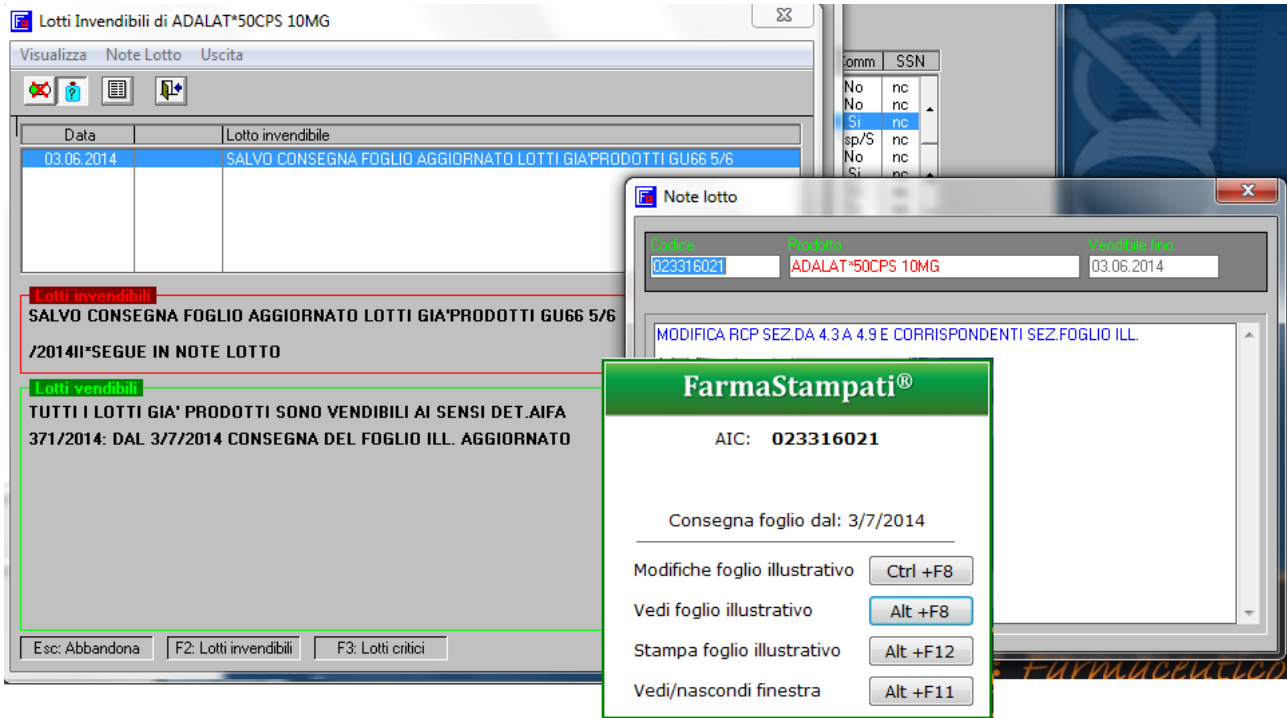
Lotti Invendibili di ADALAT*50CPS 10MG

Visualizza Note Lotto Uscita

| Data | | Lotto invendibile |
|---|---|---|
| 03.06.2014 | | SALVO CONSEGNA FOGLIO AGGIORNATO LOTTI GIA'PRODOTTI GU66 5/6 |

Lotti invendibili
SALVO CONSEGNA FOGLIO AGGIORNATO LOTTI GIA'PRODOTTI GU66 5/6
/2014II*SEGUE IN NOTE LOTTO

Lotti vendibili
TUTTI I LOTTI GIA' PRODOTTI SONO VENDIBILI AI SENSI DET.AIFA
371/2014: DAL 3/7/2014 CONSEGNA DEL FOGLIO ILL. AGGIORNATO

Esc: Abbandona F2: Lotti invendibili F3: Lotti critici

| Comm | SSN |
|---|---|
| No | nc |
| No | nc |
| Si | nc |
| sp/S | nc |
| No | nc |
| Si | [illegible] |

Note lotto

Codice Prodotto Vendibile fino
023316021 ADALAT*50CPS 10MG 03.06.2014

MODIFICA RCP SEZ.DA 4.3 A 4.9 E CORRISPONDENTI SEZ.FOGLIO ILL.
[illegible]

FarmaStampati®

AIC: 023316021

Consegna foglio dal: 3/7/2014

Modifiche foglio illustrativo Ctrl +F8
Vedi foglio illustrativo Alt +F8
Stampa foglio illustrativo Alt +F12
Vedi/nascondi finestra Alt +F11

Farmaceutico